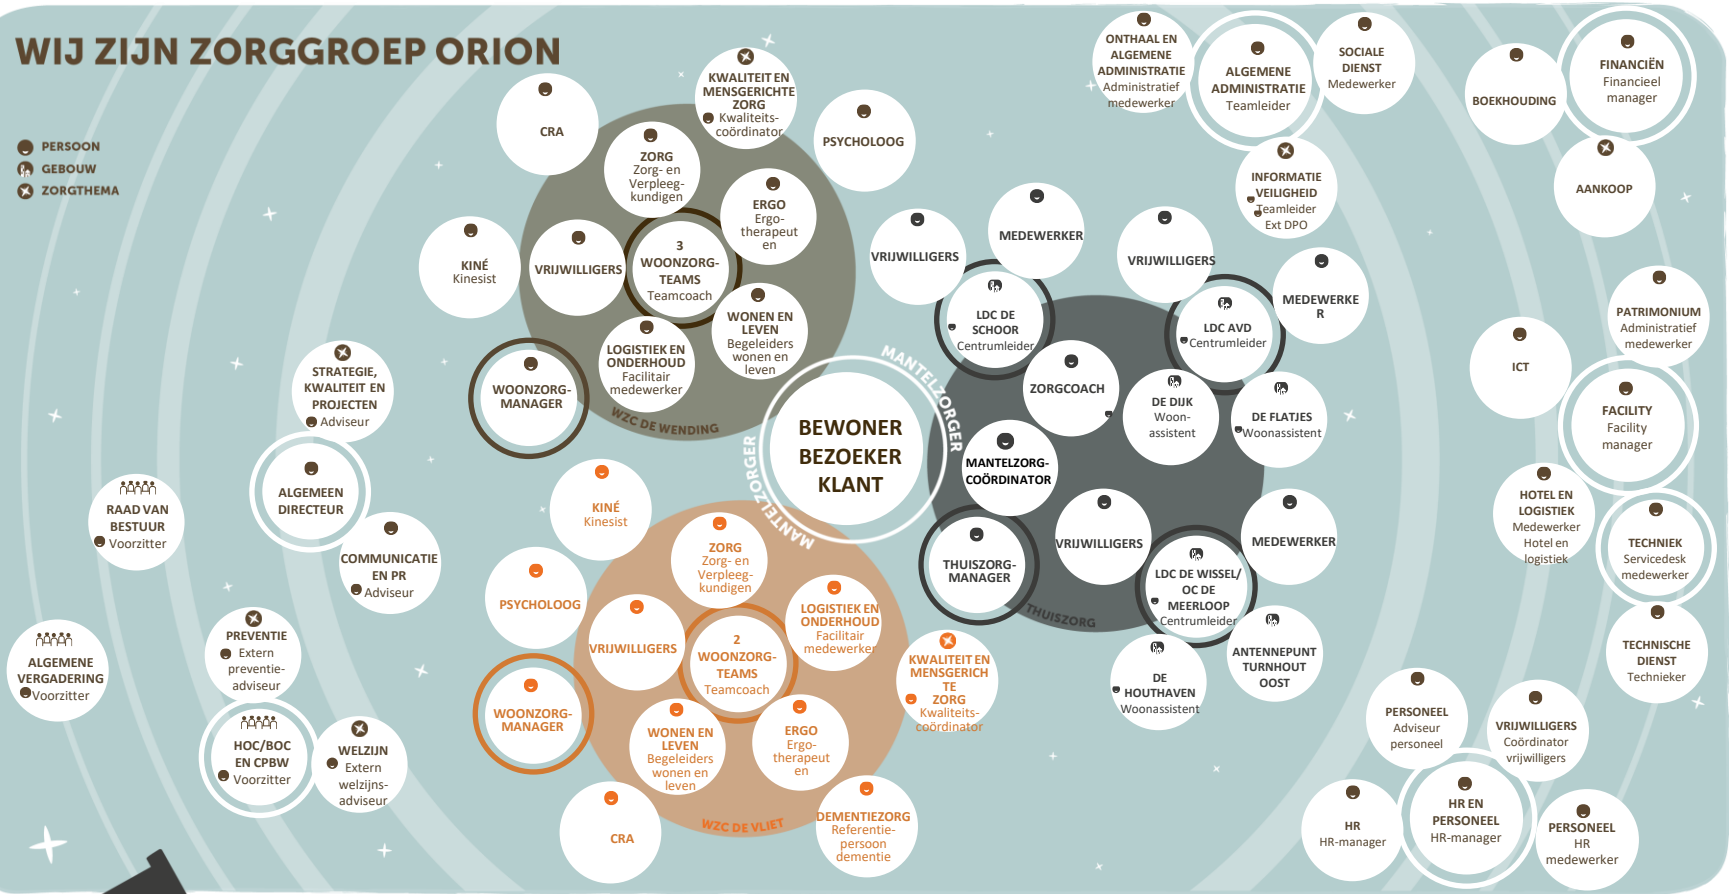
WIJ ZIJN ZORGGROEP ORION

PERSOON
GEBOUW
ZORGTHEMA

CRA

KWALITEIT EN MENSGERICHTE ZORG
Kwaliteits-coördinator

PSYCHOLOOG

ZORG
Zorg- en Verpleeg-kundigen

ERGO
Ergo-therapeut en

KINÉ
Kinesist

VRIJWILLIGERS

3 WOONZORG-TEAMS
Teamcoach

WONEN EN LEVEN
Begeleiders wonen en leven

LOGISTIEK EN ONDERHOUD
Facilitair medewerker

WOONZORG-MANAGER

WZC DE WENDING

STRATEGIE, KWALITEIT EN PROJECTEN
Adviseur

ALGEMEEN DIRECTEUR

RAAD VAN BESTUUR
Voorzitter

COMMUNICATIE EN PR
Adviseur

ALGEMENE VERGADERING
Voorzitter

PREVENTIE
Extern preventie-adviseur

HOC/BOC EN CPBW
Voorzitter

WELZIJN
Extern welzijns-adviseur

BEWONER BEZOEKER KLANT

MANTELZORGER

MANTELZORGER

KINÉ
Kinesist

PSYCHOLOOG

ZORG
Zorg- en Verpleeg-kundigen

LOGISTIEK EN ONDERHOUD
Facilitair medewerker

VRIJWILLIGERS

2 WOONZORG-TEAMS
Teamcoach

WOONZORG-MANAGER

WONEN EN LEVEN
Begeleiders wonen en leven

ERGO
Ergo-therapeut en

CRA

WZC DE VLIET

DEMENTIEZORG
Referentie-persoon dementie

KWALITEIT EN MENSGERICHTE ZORG
Kwaliteits-coördinator

VRIJWILLIGERS

MEDEWERKER

VRIJWILLIGERS

LDC DE SCHOOR
Centrumleider

LDC AVD
Centrumleider

MEDEWERKER

ZORGCOACH

DE DIJK
Woon-assistent

DE FLATJES
Woonassistent

MANTELZORG-COÖRDINATOR

THUISZORG-MANAGER

VRIJWILLIGERS

MEDEWERKER

LDC DE WISSEL/ OC DE MEERLOOP
Centrumleider

THUISZORG

DE HOUTHAVEN
Woonassistent

ANTENNEPUNT TURNHOUT OOST

ONTHAAL EN ALGEMENE ADMINISTRATIE
Administratief medewerker

ALGEMENE ADMINISTRATIE
Teamleider

SOCIALE DIENST
Medewerker

INFORMATIE VEILIGHEID
Teamleider Ext DPO

BOEKHOUDING

FINANCIËN
Financieel manager

AANKOOP

PATRIMONIUM
Administratief medewerker

ICT

FACILITY
Facility manager

HOTEL EN LOGISTIEK
Medewerker Hotel en logistiek

TECHNIEK
Servicedesk medewerker

TECHNISCHE DIENST
Technieker

PERSONEEL
Adviseur personeel

VRIJWILLIGERS
Coördinator vrijwilligers

HR
HR-manager

HR EN PERSONEEL
HR-manager

PERSONEEL
HR medewerker